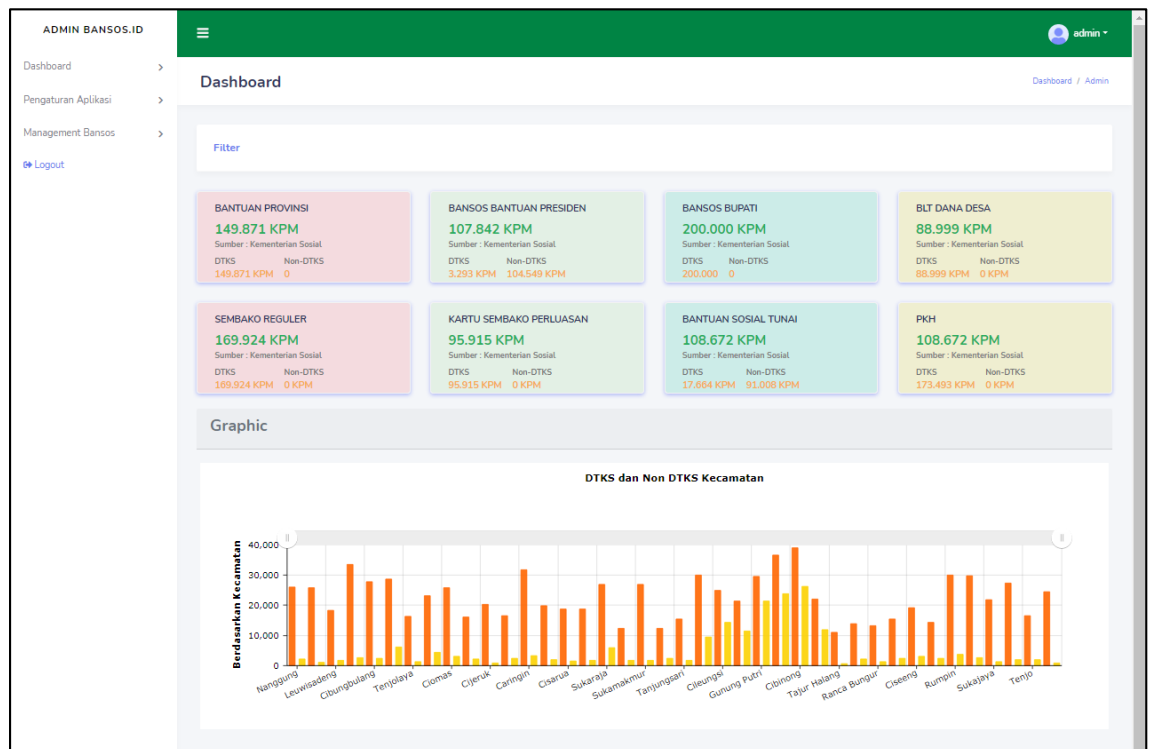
ADMIN BANSOS.ID

Dashboard

Pengaturan Aplikasi

Management Bansos

Logout

admin

Dashboard

Dashboard / Admin

Filter

BANTUAN PROVINSI
149.871 KPM
Sumber : Kementerian Sosial
DTKS 149.871 KPM Non-DTKS 0

BANSOS BANTUAN PRESIDEN
107.842 KPM
Sumber : Kementerian Sosial
DTKS 3.293 KPM Non-DTKS 104.549 KPM

BANSOS BUPATI
200.000 KPM
Sumber : Kementerian Sosial
DTKS 200.000 Non-DTKS 0

BLT DANA DESA
88.999 KPM
Sumber : Kementerian Sosial
DTKS 88.999 KPM Non-DTKS 0 KPM

SEMBAKO REGULER
169.924 KPM
Sumber : Kementerian Sosial
DTKS 169.924 KPM Non-DTKS 0 KPM

KARTU SEMBAKO PERLUASAN
95.915 KPM
Sumber : Kementerian Sosial
DTKS 95.915 KPM Non-DTKS 0 KPM

BANTUAN SOSIAL TUNAI
108.672 KPM
Sumber : Kementerian Sosial
DTKS 17.664 KPM Non-DTKS 91.008 KPM

PKH
108.672 KPM
Sumber : Kementerian Sosial
DTKS 173.493 KPM Non-DTKS 0 KPM

Graphic

DTKS dan Non DTKS Kecamatan

Berdasarkan Kecamatan

40,000
30,000
20,000
10,000
0

Nanggung Leuwisadeng Cibungbulang Tenjolaya Ciomas Cijeruk Caringin Cisarua Sukaraja Sukamakmur Tanjungsari Cileungsi Gunung Putri Cibinong Tajur Halang Ranca Bungur Ciseeng Rumpin Sukajaya Tenjo